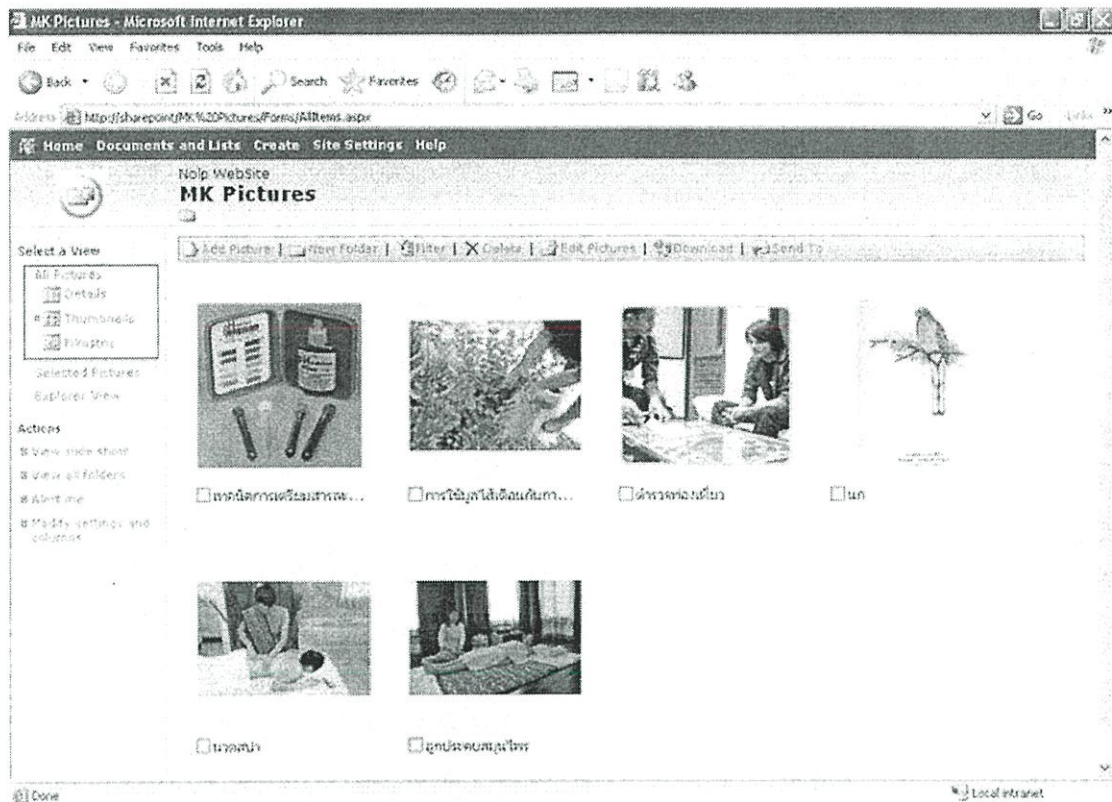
MK Pictures - Microsoft Internet Explorer

File Edit View Favorites Tools Help

Back Search Favorites

Address http://sharepoint/MK%20Pictures/Forms/AllItems.aspx Go Links

Home Documents and Lists Create Site Settings Help

Nolp WebSite
MK Pictures

Select a View
All Pictures
Details
Thumbnails
Filmstrip
Selected Pictures
Explorer View

Actions
View slide show
View all folders
Alert me
Modify settings and columns

Add Picture | New Folder | Filter | Delete | Edit Pictures | Download | Send To

เทคนิคการเตรียมสารพ...

การใช้มูลไส้เดือนกับกา...

ตำรวจท่องเที่ยว

นก

นวดสปา

ลูกประคบสมุนไพร

Done

Local intranet